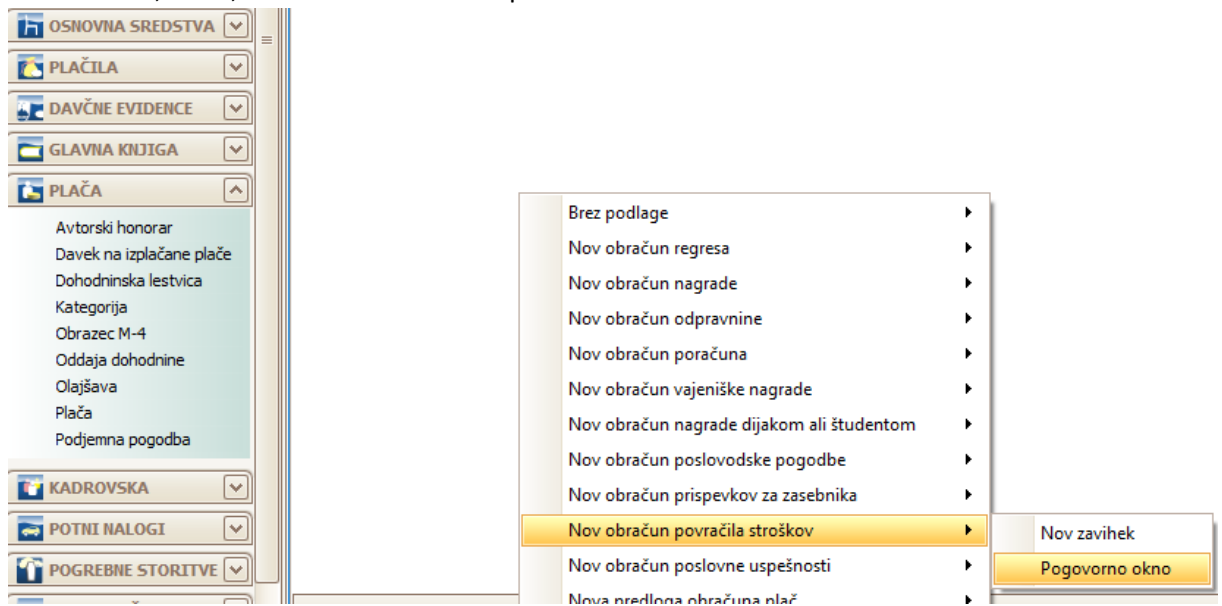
OSNOVNA SREDSTVA
PLAČILA
DAVČNE EVIDENCE
GLAVNA KNJIGA
PLAČA
Avtorski honorar
Davek na izplačane plače
Dohodninska lestvica
Kategorija
Obrazec M-4
Oddaja dohodnine
Olajšava
Plača
Podjemna pogodba
KADROVSKA
POTNI NALOGI
POGREBNE STORITVE

Brez podlage
Nov obračun regresa
Nov obračun nagrade
Nov obračun odpravnine
Nov obračun poračuna
Nov obračun vajeniške nagrade
Nov obračun nagrade dijakom ali študentom
Nov obračun poslovodske pogodbe
Nov obračun prispevkov za zasebnika
Nov obračun povračila stroškov
Nov obračun poslovne uspešnosti
Nova predloga obračuna plač

Nov zavihek
Pogovorno okno